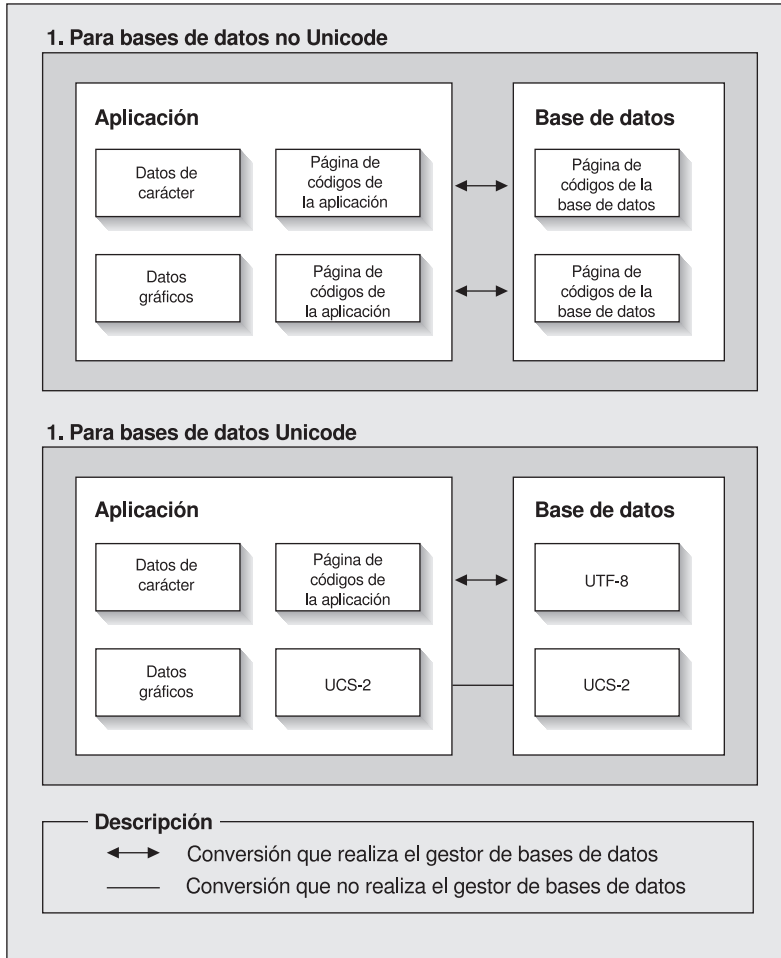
1. Para bases de datos no Unicode

Aplicación

Datos de carácter

Página de códigos de la aplicación

Datos gráficos

Página de códigos de la aplicación

Base de datos

Página de códigos de la base de datos

Página de códigos de la base de datos

1. Para bases de datos Unicode

Aplicación

Datos de carácter

Página de códigos de la aplicación

Datos gráficos

UCS-2

Base de datos

UTF-8

UCS-2

Descripción

Conversión que realiza el gestor de bases de datos

Conversión que no realiza el gestor de bases de datos